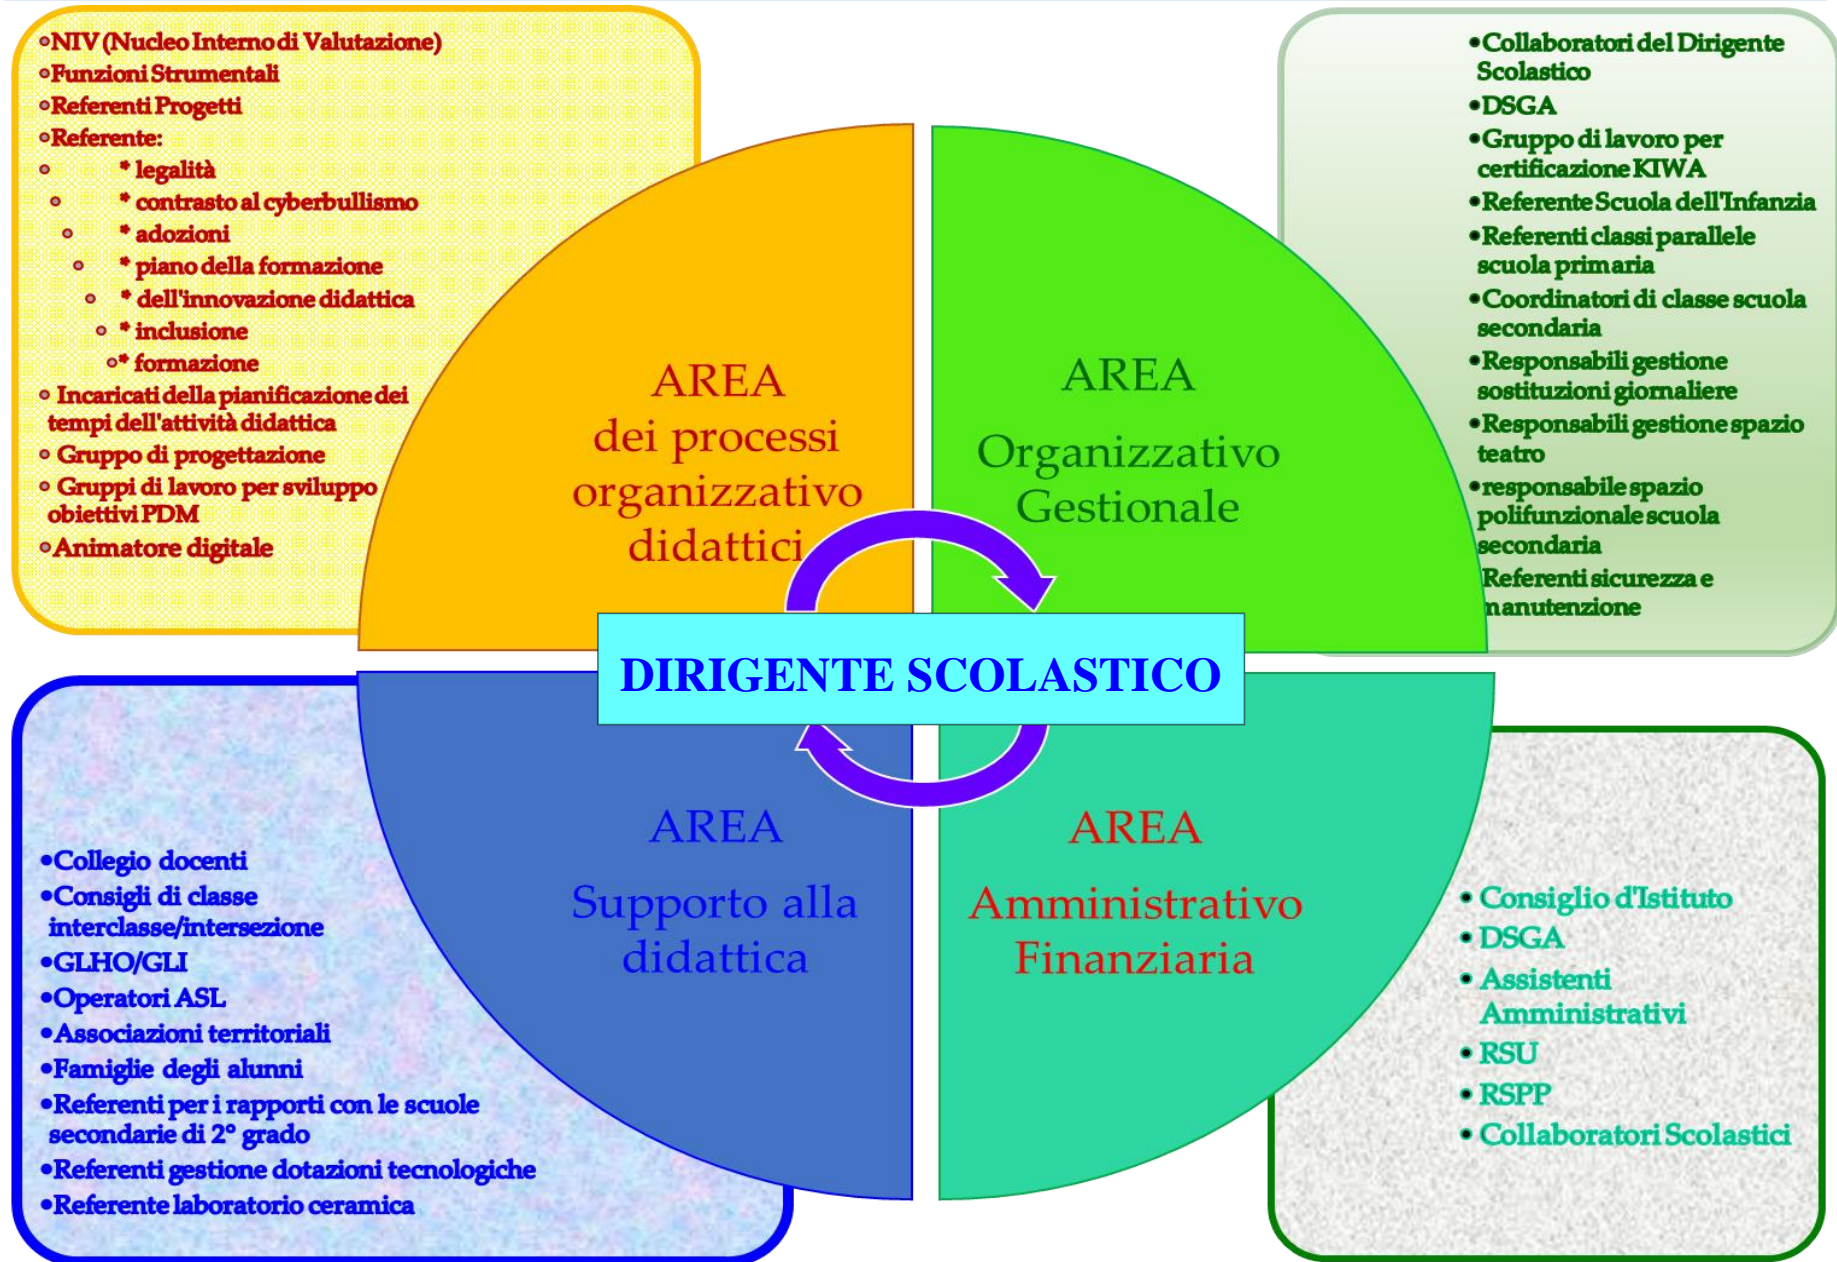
◦NIV (Nucleo Interno di Valutazione)
◦Funzioni Strumentali
◦Referenti Progetti
◦Referente:
◦ * legalità
◦ * contrasto al cyberbullismo
◦ * adozioni
◦ * piano della formazione
◦ * dell'innovazione didattica
◦ * inclusione
◦* formazione
◦ Incaricati della pianificazione dei tempi dell'attività didattica
◦ Gruppo di progettazione
◦ Gruppi di lavoro per sviluppo obiettivi PDM
◦Animatore digitale

•Collaboratori del Dirigente Scolastico
•DSGA
•Gruppo di lavoro per certificazione KIWA
•Referente Scuola dell'Infanzia
•Referenti classi parallele scuola primaria
•Coordinatori di classe scuola secondaria
•Responsabili gestione sostituzioni giornaliere
•Responsabili gestione spazio teatro
•responsabile spazio polifunzionale scuola secondaria
Referenti sicurezza e manutenzione

AREA
dei processi organizzativo didattici

AREA
Organizzativo Gestionale

DIRIGENTE SCOLASTICO

AREA
Supporto alla didattica

AREA
Amministrativo Finanziaria

•Collegio docenti
•Consigli di classe interclasse/intersezione
•GLHO/GLI
•Operatori ASL
•Associazioni territoriali
•Famiglie degli alunni
•Referenti per i rapporti con le scuole secondarie di 2° grado
•Referenti gestione dotazioni tecnologiche
•Referente laboratorio ceramica

• Consiglio d'Istituto
• DSGA
• Assistenti Amministrativi
• RSU
• RSPP
• Collaboratori Scolastici